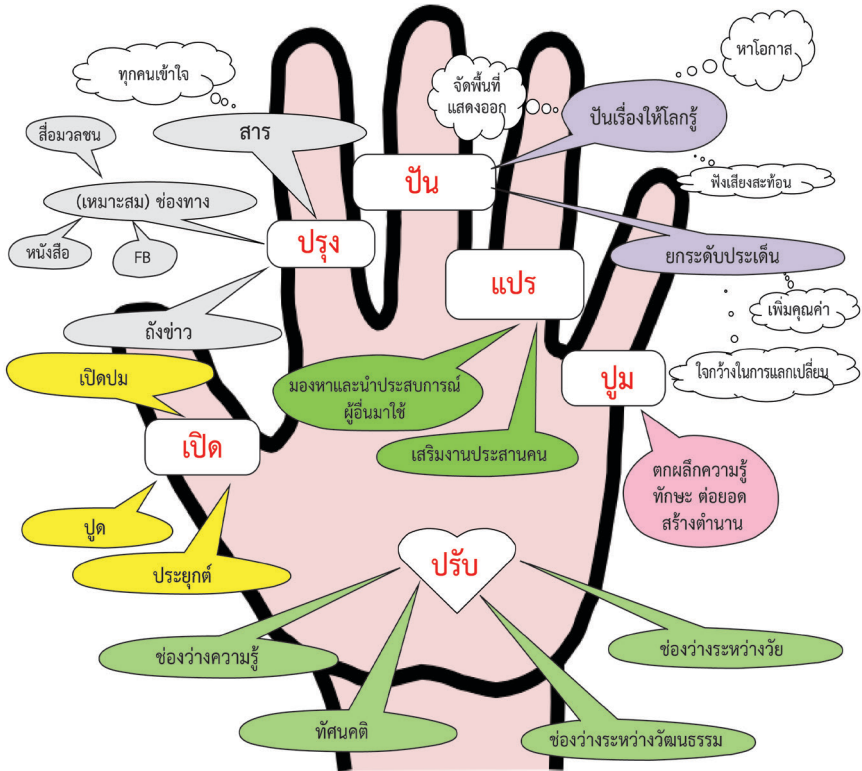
ทุกคนเข้าใจ

จัดพื้นที่แสดงออก

หาโอกาส

สื่อมวลชน

สาร

ปันเรื่องให้โลกรู้

ปัน

ฟังเสียงสะท้อน

(เหมาะสม) ช่องทาง

ปรุง

หนังสือ

FB

ยกระดับประเด็น

แปร

เพิ่มคุณค่า

ถังข่าว

เปิดปม

มองหาและนำประสบการณ์ผู้อื่นมาใช้

ปูม

ใจกว้างในการแลกเปลี่ยน

เปิด

เสริมงานประสานคน

ตกผลึกความรู้ ทักษะ ต่อยอด สร้างตำนาน

ปูด

ประยุกต์

ปรับ

ช่องว่างความรู้

ช่องว่างระหว่างวัย

ทัศนคติ

ช่องว่างระหว่างวัฒนธรรม